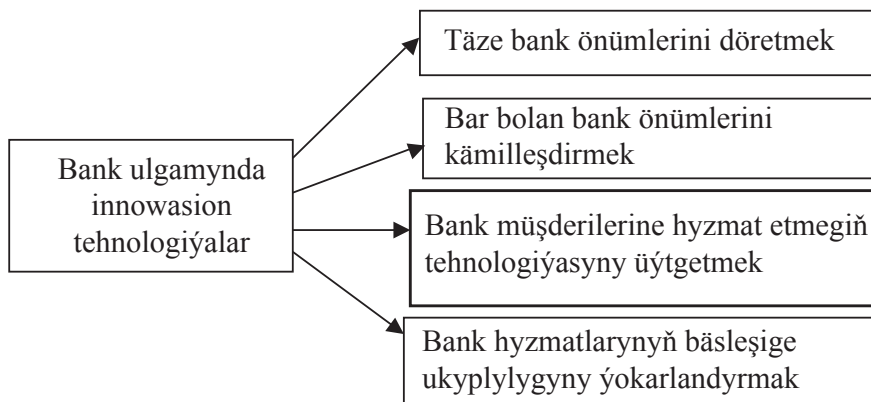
Bank ulgamynda innowasion tehnologiýalar

Täze bank önümlerini döretmek

Bar bolan bank önümlerini kämilleşdirmek

Bank müşderilerine hyzmat etmegiň tehnologiýasyny üýtgetmek

Bank hyzmatlarynyň bäsleşige ukyplylygyny ýokarlandyrmak